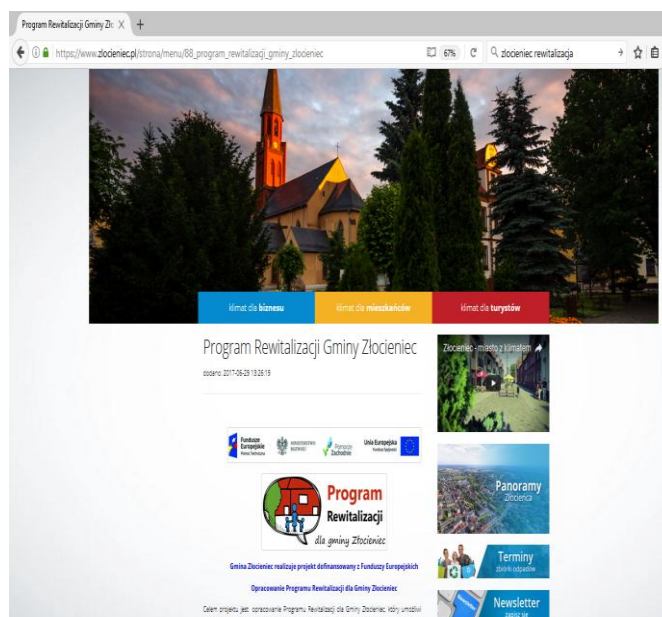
Program Rewitalizacji Gminy Zło X +

https://www.zlocieniec.pl/strona/menu/88_program_rewitalizacji_gminy_zlocieniec

67%

zlocieniec rewitalizacja

klimat dla biznesu

klimat dla mieszkańców

klimat dla turystów

Program Rewitalizacji Gminy Złocieniec

dodano: 2017-06-29 13:26:19

Fundusze Europejskie Pomoc Techniczna

Ministerstwo Rozwoju

Pomorze Zachodnie

Unia Europejska Fundusz Spójności

Program Rewitalizacji dla gminy Złocieniec

Gmina Złocieniec realizuje projekt dofinansowany z Funduszy Europejskich

Opracowanie Programu Rewitalizacji dla Gminy Złocieniec

Celem projektu jest opracowanie Programu Rewitalizacji dla Gminy Złocieniec, który umożliwi

Złocieniec - miasto z klimatem

Panoramy Złocieńca

Terminy zbiórki odpadów

Newsletter zapisz się